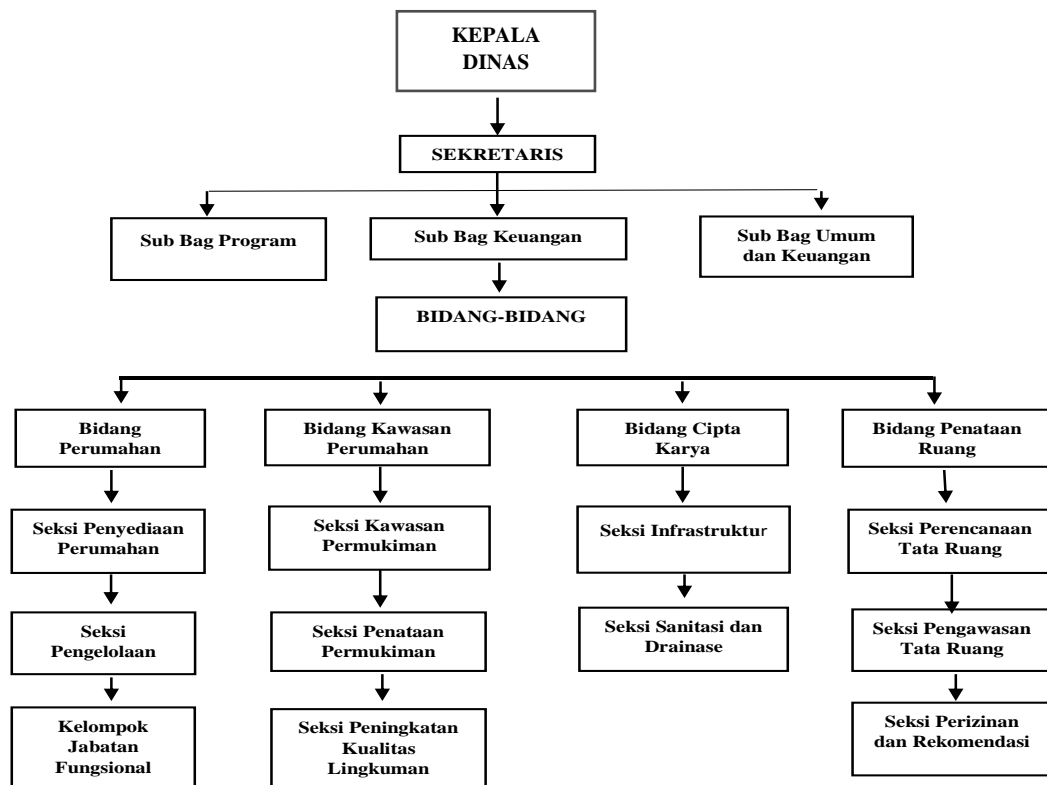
KEPALA DINAS

SEKRETARIS

Sub Bag Program

Sub Bag Keuangan

Sub Bag Umum dan Keuangan

BIDANG-BIDANG

Bidang Perumahan

Seksi Penyediaan Perumahan

Seksi Pengelolaan

Kelompok Jabatan Fungsional

Bidang Kawasan Perumahan

Seksi Kawasan Permukiman

Seksi Penataan Permukiman

Seksi Peningkatan Kualitas Lingkuman

Bidang Cipta Karya

Seksi Infrastruktur

Seksi Sanitasi dan Drainase

Bidang Penataan Ruang

Seksi Perencanaan Tata Ruang

Seksi Pengawasan Tata Ruang

Seksi Perizinan dan Rekomendasi